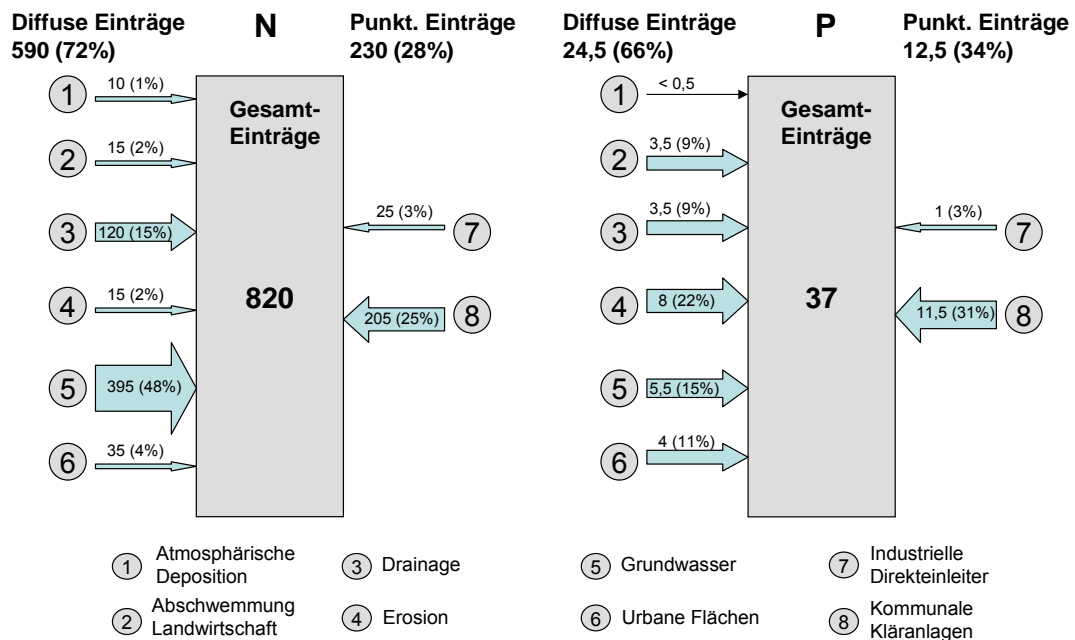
Diffuse Einträge 590 (72%)

N

Punkt. Einträge 230 (28%)

1 10 (1%)

2 15 (2%)

3 120 (15%)

4 15 (2%)

5 395 (48%)

6 35 (4%)

Gesamt-Einträge

820

25 (3%) 7

205 (25%) 8

Diffuse Einträge 24,5 (66%)

P

Punkt. Einträge 12,5 (34%)

1 < 0,5

2 3,5 (9%)

3 3,5 (9%)

4 8 (22%)

5 5,5 (15%)

6 4 (11%)

Gesamt-Einträge

37

1 (3%) 7

11,5 (31%) 8

1 Atmosphärische Deposition

2 Abschwemmung Landwirtschaft

3 Drainage

4 Erosion

5 Grundwasser

6 Urbane Flächen

7 Industrielle Direkteinleiter

8 Kommunale Kläranlagen